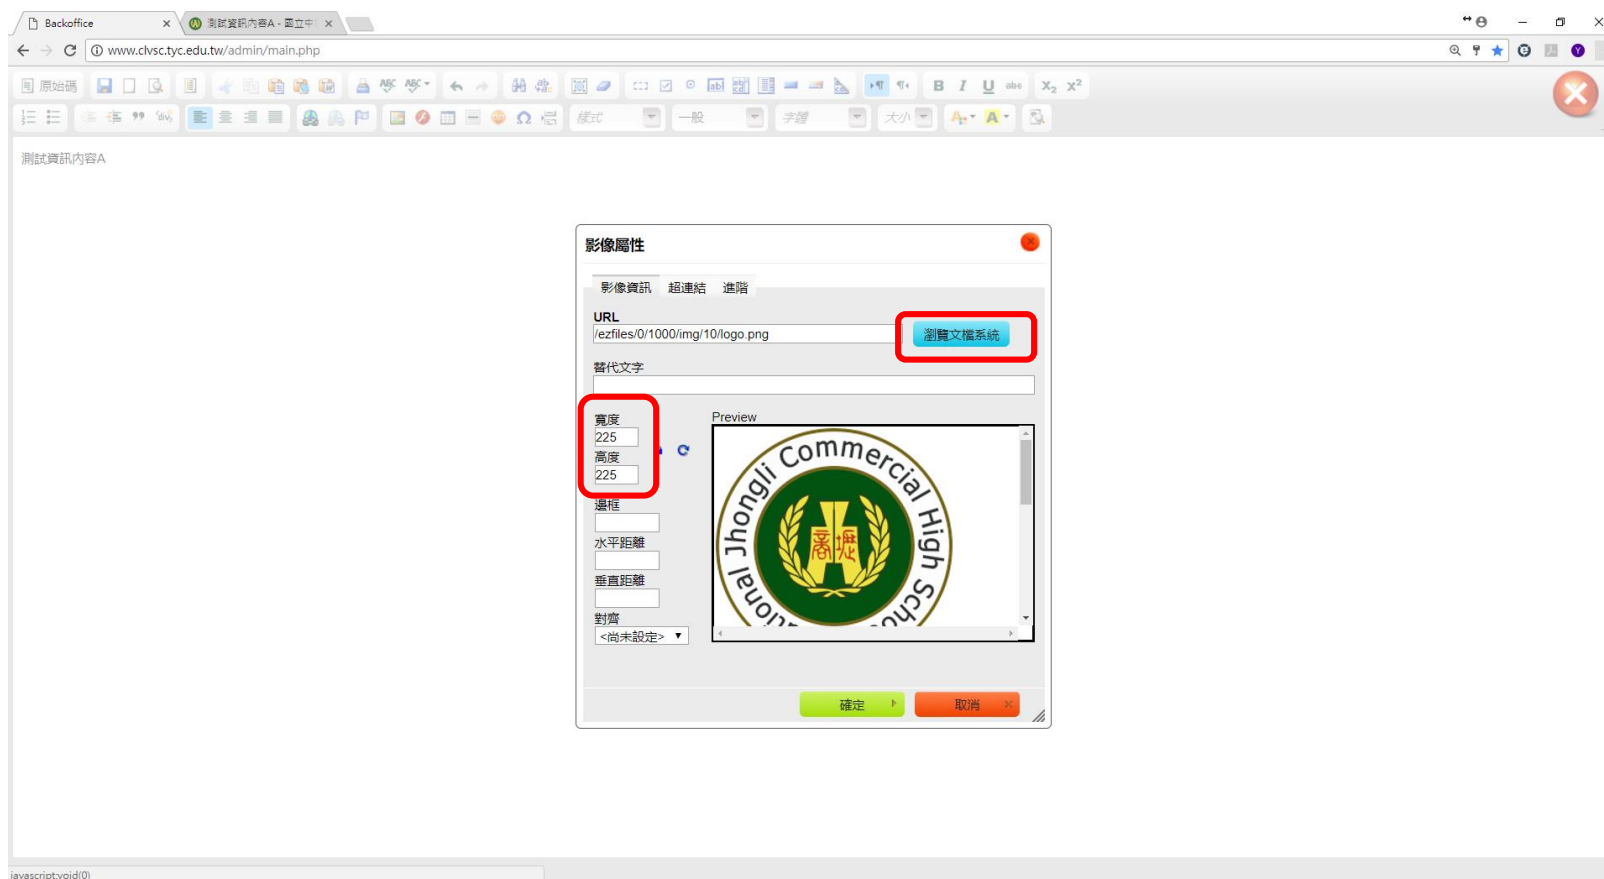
Backoffice ×
測試資訊內容A - 國立中 ×

www.clvsc.tyc.edu.tw/admin/main.php

原始碼

樣式
一般
字體
大小

測試資訊內容A

影像屬性

影像資訊 超連結 進階

URL
/ezfiles/0/1000/img/10/logo.png
瀏覽文檔系統

替代文字

寬度
225
高度
225

邊框

水平距離

垂直距離

對齊
<尚未設定>

Preview

Jhongli Commercial High Sch

確定
取消

javascript:void(0)